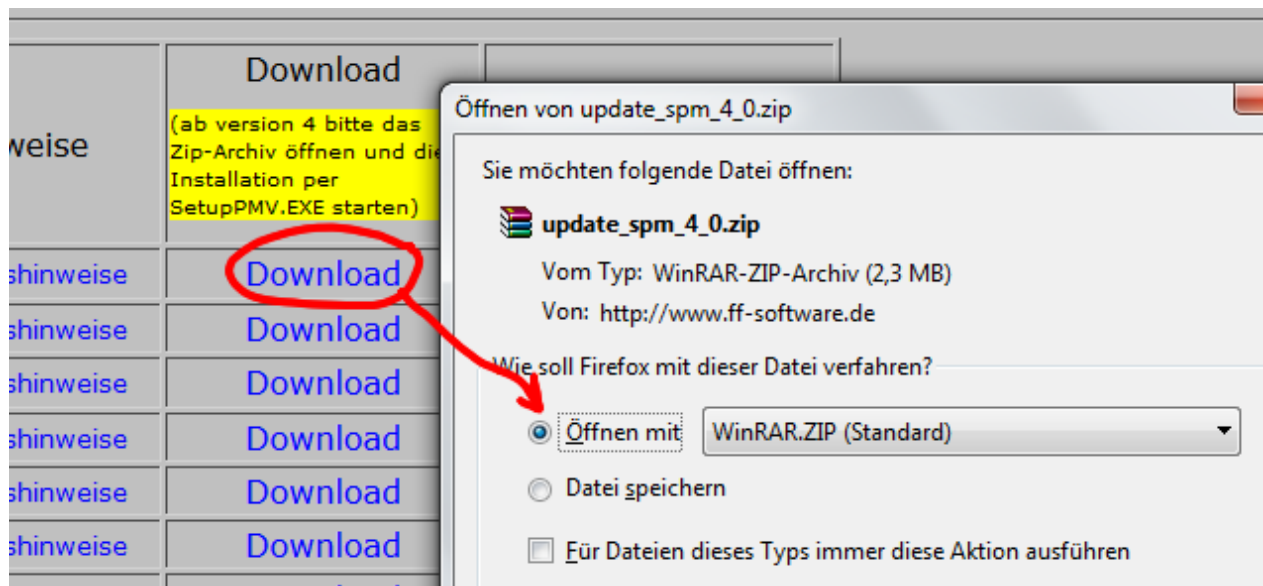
| weise | Download (ab version 4 bitte das Zip-Archiv öffnen und die Installation per SetupPMV.EXE starten) |
|---|---|
| shinweise | Download |
| shinweise | Download |
| shinweise | Download |
| shinweise | Download |
| shinweise | Download |
| shinweise | Download |

Öffnen von update_spm_4_0.zip

Sie möchten folgende Datei öffnen:

update_spm_4_0.zip

Vom Typ: WinRAR-ZIP-Archiv (2,3 MB)

Von: http://www.ff-software.de

Wie soll Firefox mit dieser Datei verfahren?

Öffnen mit WinRAR.ZIP (Standard)

Datei speichern

Für Dateien dieses Typs immer diese Aktion ausführen